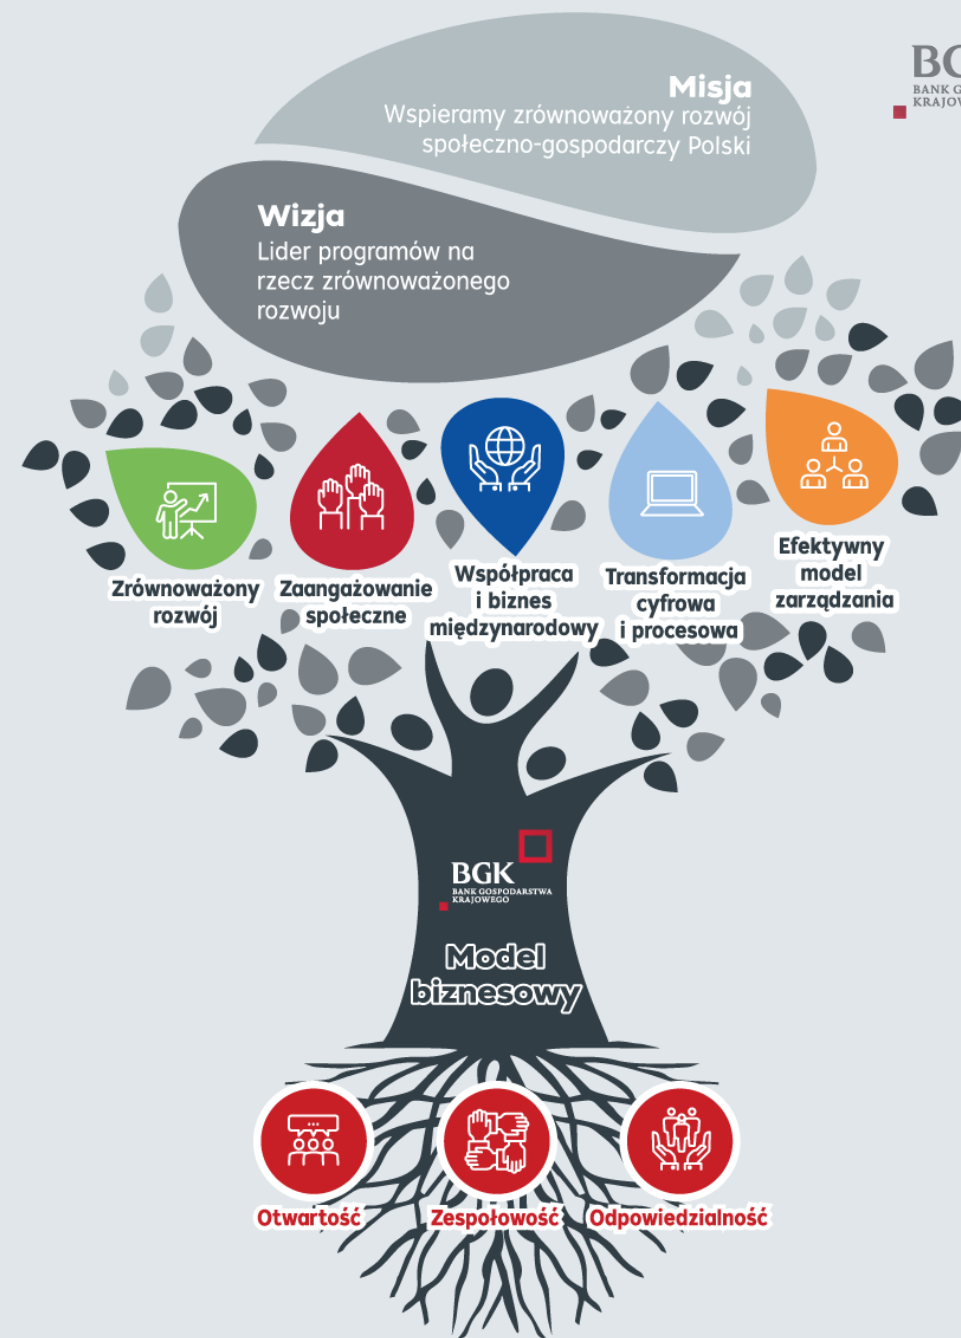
BG
BANK G
KRAJOW

Misja
Wspieramy zrównoważony rozwój społeczno-gospodarczy Polski

Wizja
Lider programów na rzecz zrównoważonego rozwoju

Zrównoważony rozwój

Zaangażowanie społeczne

Współpraca i biznes międzynarodowy

Transformacja cyfrowa i procesowa

Efektywny model zarządzania

BGK
BANK GOSPODARSTWA KRAJOWEGO

Model biznesowy

Otwartość

Zespołowość

Odpowiedzialność